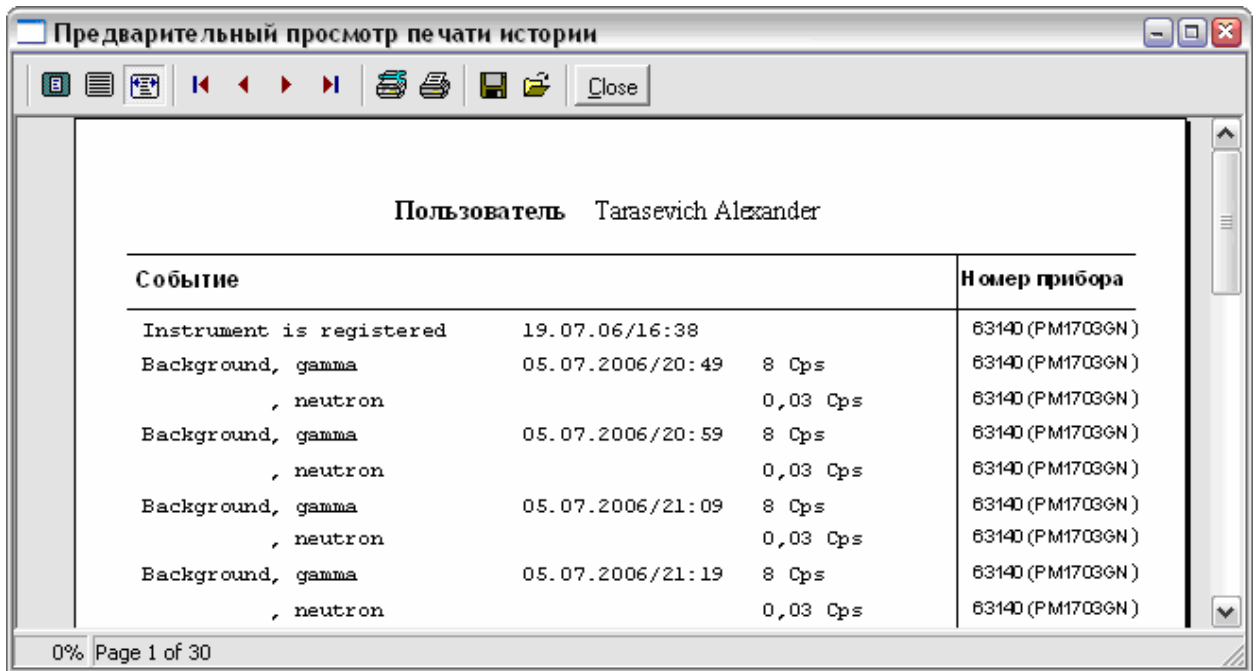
Предварительный просмотр печати истории

Close

Пользователь Tarasevich Alexander

| Событие | | | Номер прибора |
|---|---|---|---|
| Instrument is registered | 19.07.06/16:38 | | 63140 (PM1703GN) |
| Background, gamma | 05.07.2006/20:49 | 8 Cps | 63140 (PM1703GN) |
| , neutron | | 0,03 Cps | 63140 (PM1703GN) |
| Background, gamma | 05.07.2006/20:59 | 8 Cps | 63140 (PM1703GN) |
| , neutron | | 0,03 Cps | 63140 (PM1703GN) |
| Background, gamma | 05.07.2006/21:09 | 8 Cps | 63140 (PM1703GN) |
| , neutron | | 0,03 Cps | 63140 (PM1703GN) |
| Background, gamma | 05.07.2006/21:19 | 8 Cps | 63140 (PM1703GN) |
| , neutron | | 0,03 Cps | 63140 (PM1703GN) |

0% Page 1 of 30